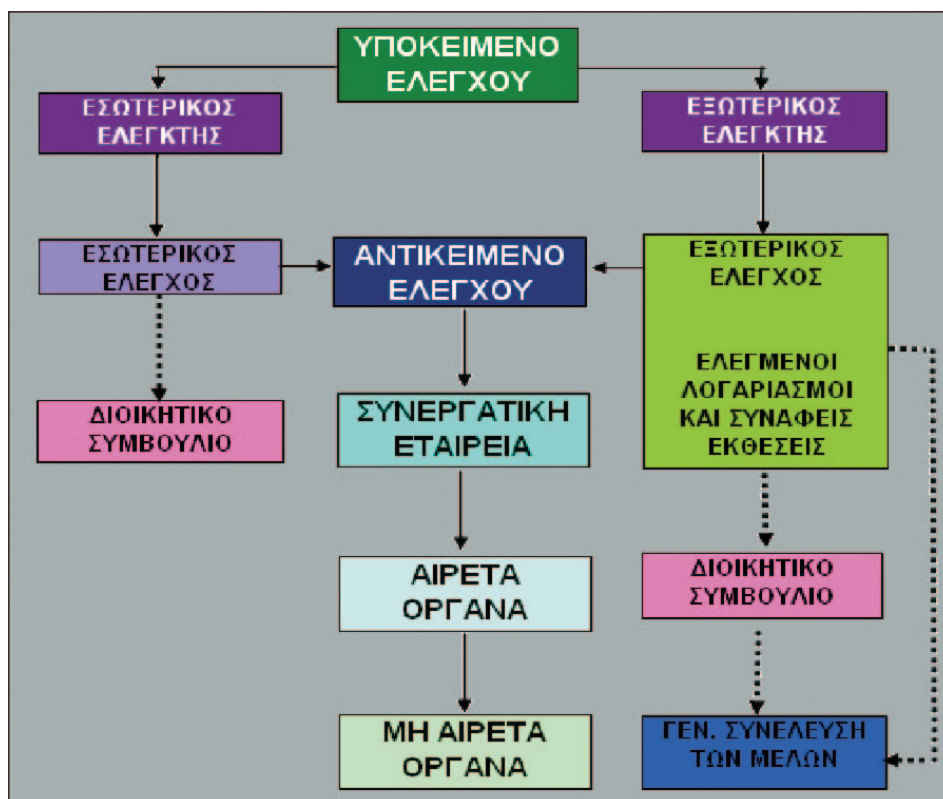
ΥΠΟΚΕΙΜΕΝΟ ΕΛΕΓΧΟΥ

ΕΣΩΤΕΡΙΚΟΣ ΕΛΕΓΚΤΗΣ

ΕΞΩΤΕΡΙΚΟΣ ΕΛΕΓΚΤΗΣ

ΕΣΩΤΕΡΙΚΟΣ ΕΛΕΓΧΟΣ

ΑΝΤΙΚΕΙΜΕΝΟ ΕΛΕΓΧΟΥ

ΕΞΩΤΕΡΙΚΟΣ ΕΛΕΓΧΟΣ

ΕΛΕΓΜΕΝΟΙ ΛΟΓΑΡΙΑΣΜΟΙ ΚΑΙ ΣΥΝΑΦΕΙΣ ΕΚΘΕΣΕΙΣ

ΔΙΟΙΚΗΤΙΚΟ ΣΥΜΒΟΥΛΙΟ

ΣΥΝΕΡΓΑΤΙΚΗ ΕΤΑΙΡΕΙΑ

ΑΙΡΕΤΑ ΟΡΓΑΝΑ

ΔΙΟΙΚΗΤΙΚΟ ΣΥΜΒΟΥΛΙΟ

ΜΗ ΑΙΡΕΤΑ ΟΡΓΑΝΑ

ΓΕΝ. ΣΥΝΕΛΕΥΣΗ ΤΩΝ ΜΕΛΩΝ